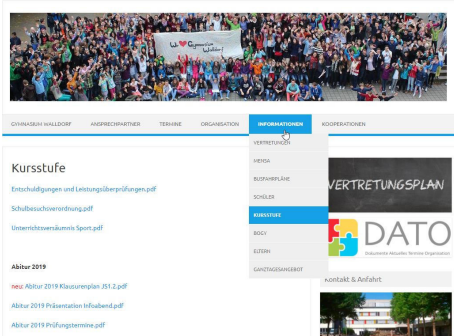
Wir ♥ Gymnasium Walldorf

GYMNASIUM WALLDORF | ANSPRECHPARTNER | TERMINE | ORGANISATION | INFORMATIONEN | KOOPERATIONEN

VERTRETUNGEN
MENSA
BUSFAHRPLÄNE
SCHÜLER
KURSSTUFE
BOGY
ELTERN
GANZTAGESANGEBOT

Kursstufe

Entschuldigungen und Leistungsüberprüfungen.pdf

Schulbesuchsverordnung.pdf

Unterrichtsversäumnis Sport.pdf

Abitur 2019

neu: Abitur 2019 Klausurenplan JS1.2.pdf

Abitur 2019 Präsentation Infoabend.pdf

Abitur 2019 Prüfungstermine.pdf

VERTRETUNGSPLAN

DATO
Dokumente Aktueller Termine Organisation

Kontakt & Anfahrt